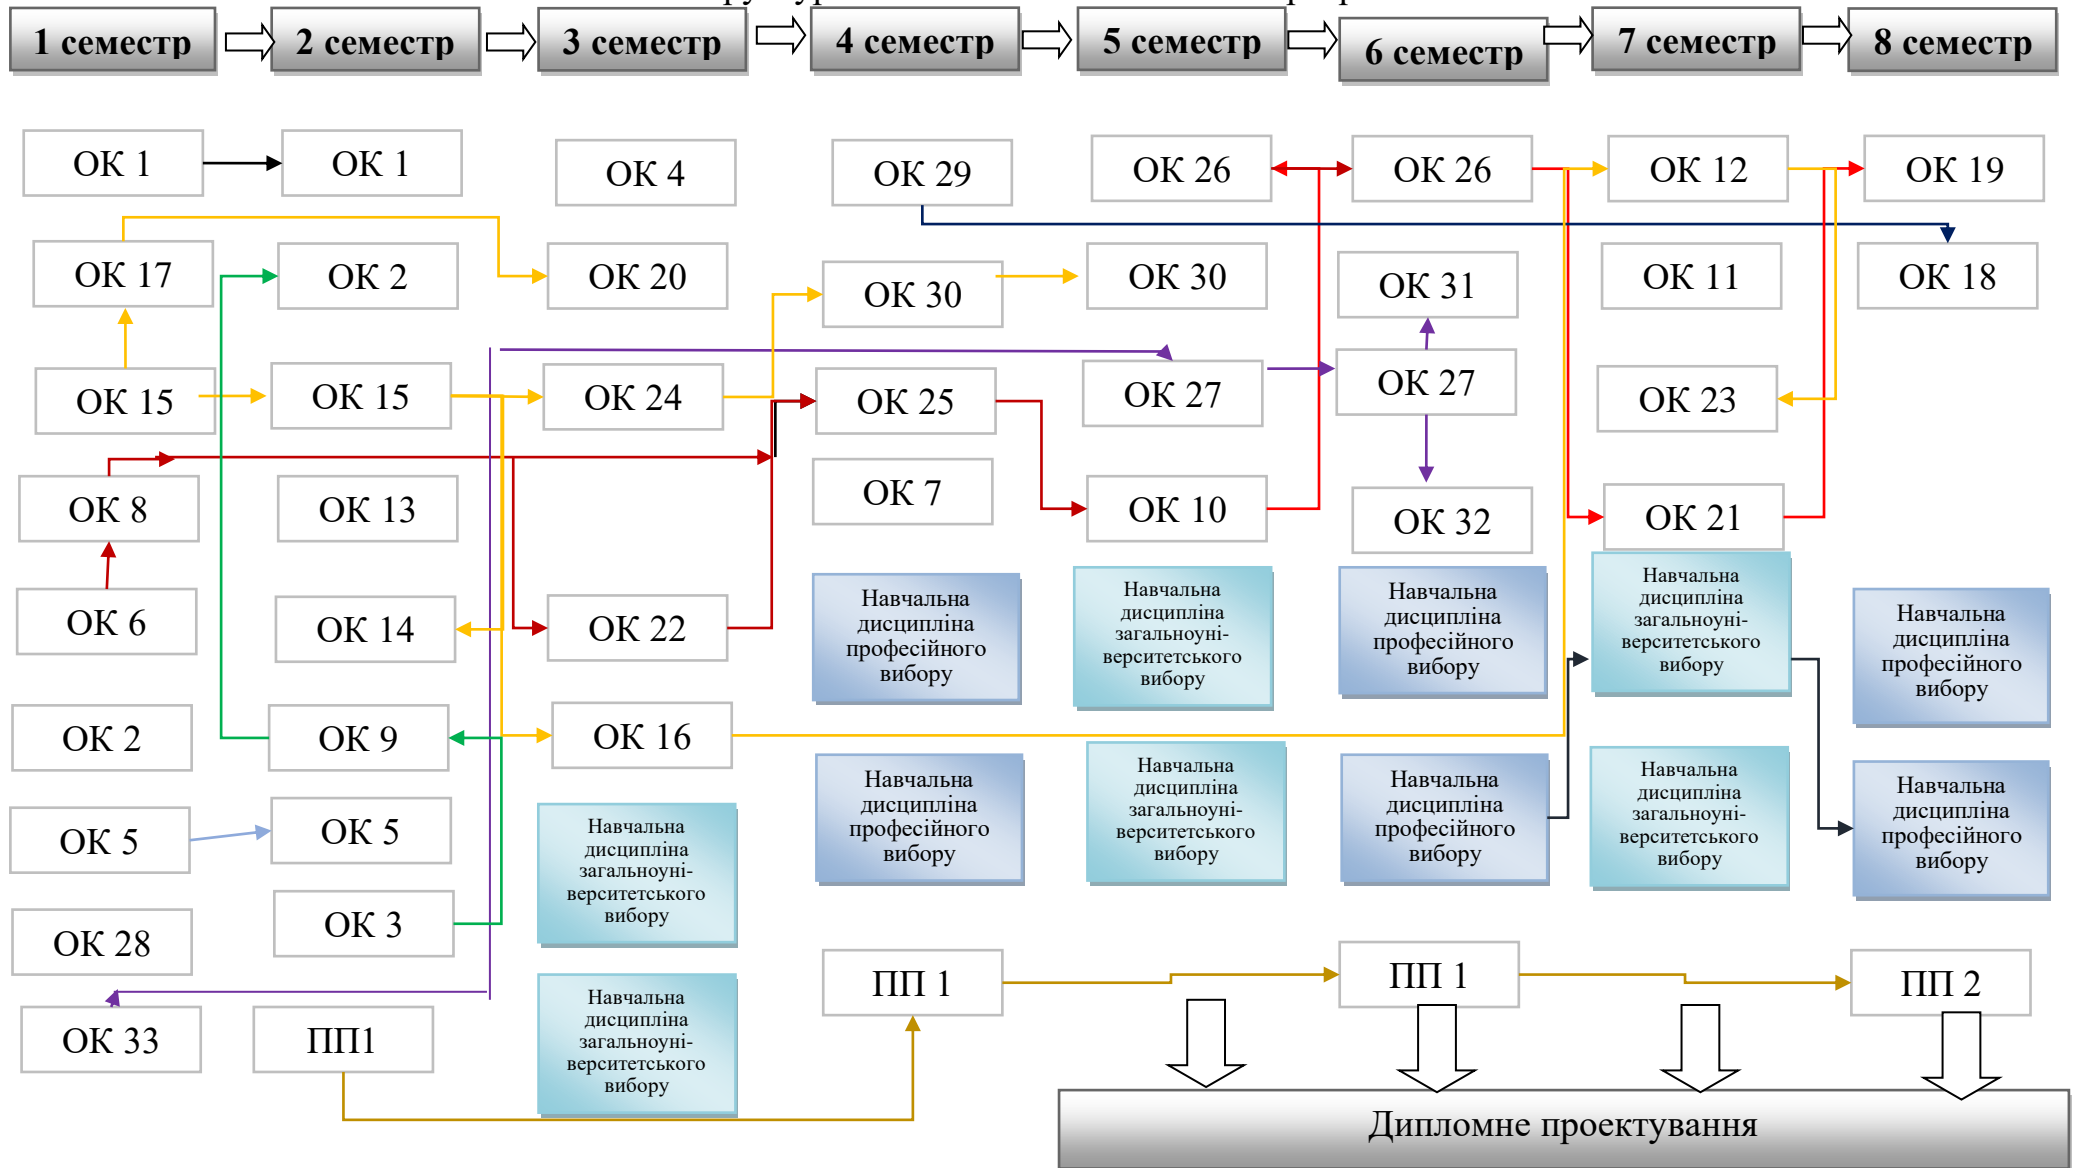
1 семестр
2 семестр
3 семестр
4 семестр
5 семестр
6 семестр
7 семестр
8 семестр

ОК 1
ОК 17
ОК 15
ОК 8
ОК 6
ОК 2
ОК 5
ОК 28
ОК 33

ОК 1
ОК 2
ОК 15
ОК 13
ОК 14
ОК 9
ОК 5
ОК 3
ПП1

ОК 4
ОК 20
ОК 24
ОК 22
ОК 16
Навчальна дисципліна загальноуні-верситетського вибору
Навчальна дисципліна загальноуні-верситетського вибору

ОК 29
ОК 30
ОК 25
ОК 7
Навчальна дисципліна професійного вибору
Навчальна дисципліна професійного вибору
ПП 1

ОК 26
ОК 30
ОК 27
ОК 10
Навчальна дисципліна загальноуні-верситетського вибору
Навчальна дисципліна загальноуні-верситетського вибору

ОК 26
ОК 31
ОК 27
ОК 32
Навчальна дисципліна професійного вибору
Навчальна дисципліна професійного вибору
ПП 1

ОК 12
ОК 11
ОК 23
ОК 21
Навчальна дисципліна загальноуні-верситетського вибору
Навчальна дисципліна загальноуні-верситетського вибору

ОК 19
ОК 18
Навчальна дисципліна професійного вибору
Навчальна дисципліна професійного вибору
ПП 2

Дипломне проектування